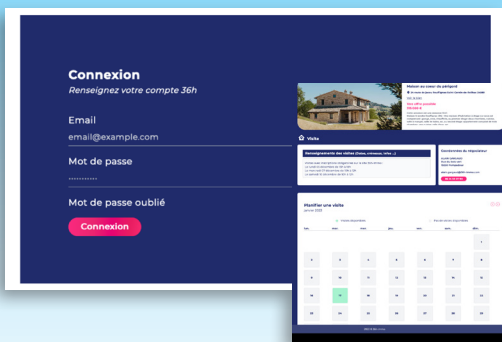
Connexion
Renseignez votre compte 36h

Email
email@example.com

Mot de passe
••••••••••

Mot de passe oublié

Connexion

Maison au cœur du périgord

Visites

Renseignements des visites

Coordonnées du responsable

Planifier une visite

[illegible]